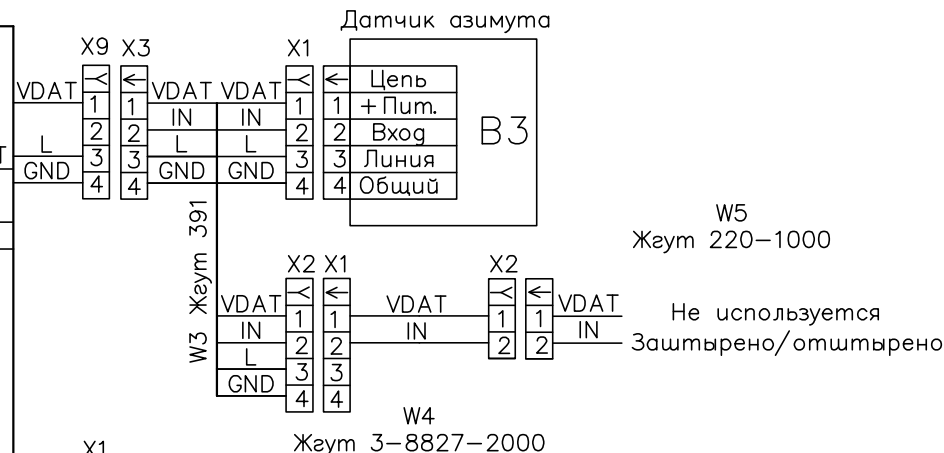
Датчик азимута

X9 X3 X1

VDAT 1 2 3 4
L
GND

T

1 2 3 4
VDAT IN L GND

VDAT IN L GND

1 2 3 4

Цепь
1 +Пит.
2 Вход
3 Линия
4 Общий

B3

W5
Жгут 220–1000

W3 Жгут 391

X2 X1 X2

VDAT IN L GND
1 2 3 4
1 2 3 4
VDAT
IN
1 2
1 2
VDAT
IN

Не используется
Заштырено/отштырено

W4
Жгут 3–8827–2000

X1